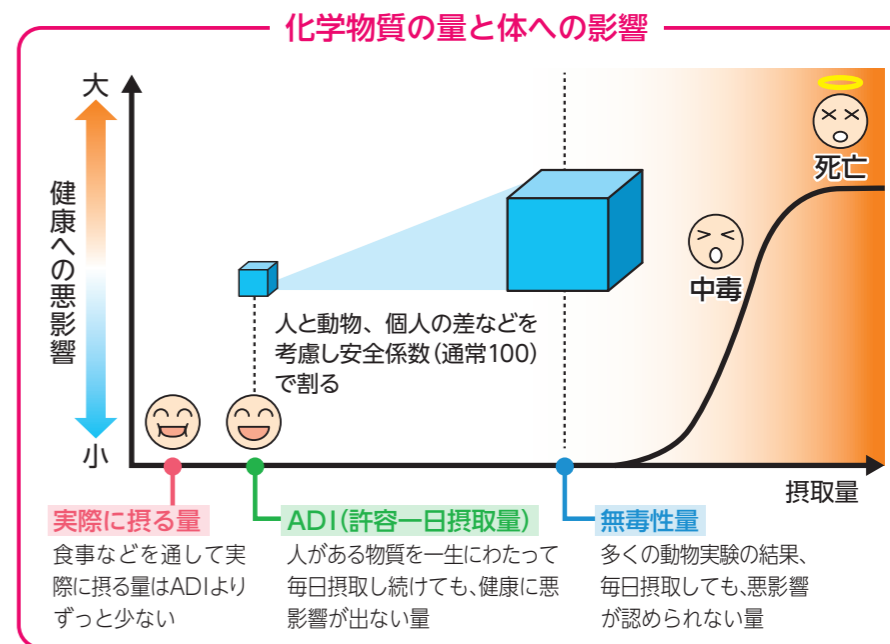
化学物質の量と体への影響

大

健康への悪影響

小

人と動物、個人の差などを考慮し安全係数（通常100）で割る

中毒

死亡

摂取量

実際に摂る量
食事などを通して実際に摂る量はADIよりずっと少ない

ADI（許容一日摂取量）
人がある物質を一生にわたって毎日摂取し続けても、健康に悪影響が出ない量

無毒性量
多くの動物実験の結果、毎日摂取しても、悪影響が認められない量